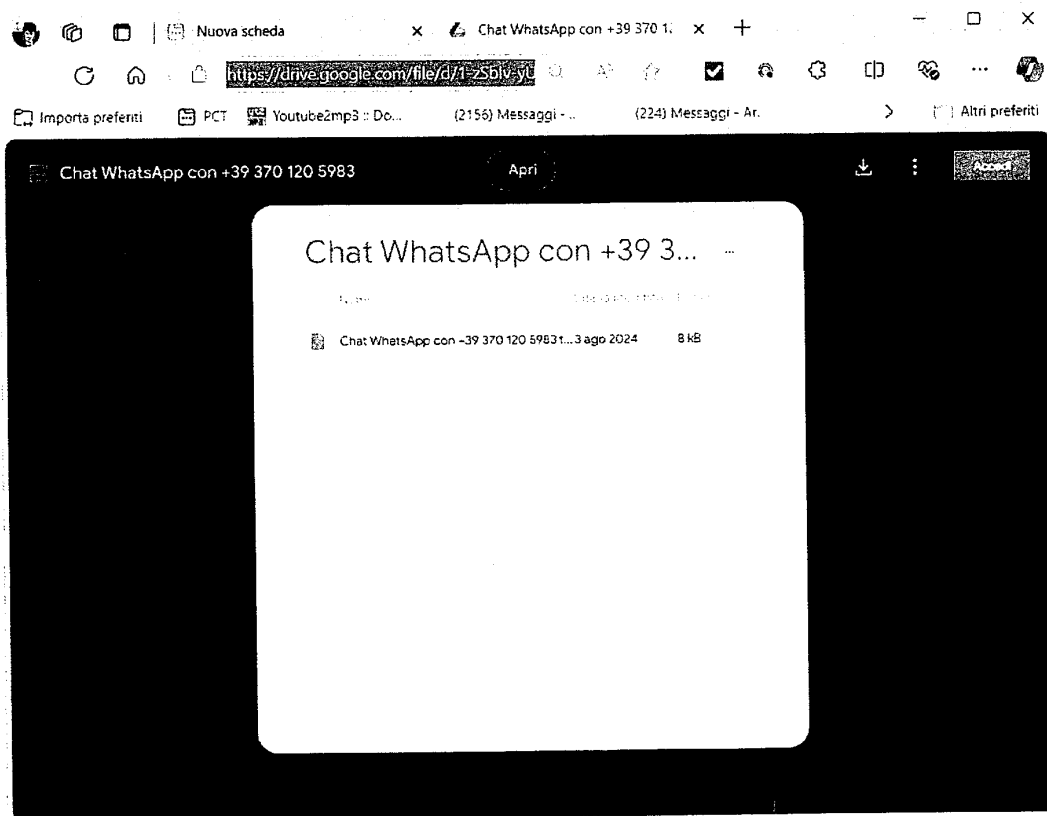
Nuova scheda
Chat WhatsApp con +39 370 1.
https://drive.google.com/file/d/1-zSblv-yU
Importa preferiti
PCT
Youtube2mp3 :: Do...
(2156) Messaggi - ..
(224) Messaggi - Ar.
Altri preferiti

Chat WhatsApp con +39 370 120 5983
Apri
Accedi

Chat WhatsApp con +39 3...
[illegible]
Chat WhatsApp con +39 370 120 59831... 3 ago 2024 8 kB